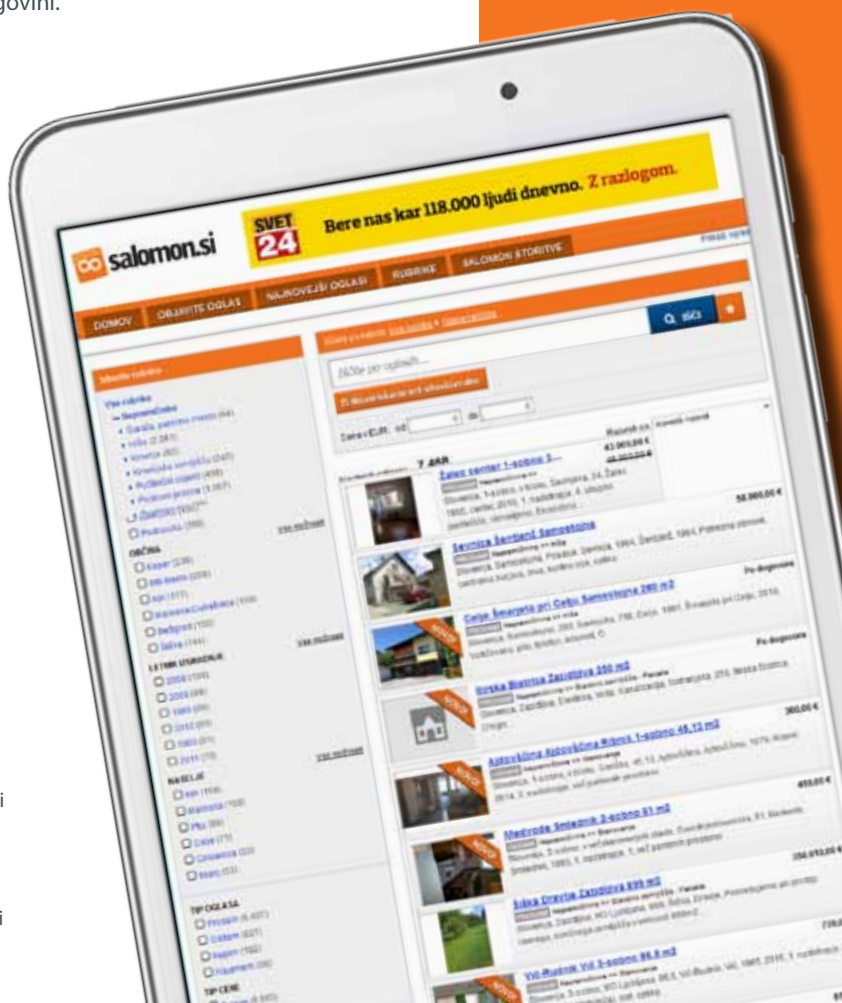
govini.

SVET 24 Bere nas kar 118.000 ljudi dnevno. Z razlogom.

salomon.si

DOMOV OBJAVITE OGLAS NAJNOVEJŠI OGLASI RUBRIKE SALOMON STORITVE

Q IŠČI

Zaželen center 1-sobno 3...

Sevnica Šentjanž Samostojna

Celje Šmarjeta pri Celju Samostojna 280 m2

Ilirska Bistrica Zazidljiva 350 m2

Ajdovščina Ajdovščina Hiralna 1-sobno 46,12 m2

Medvode Smlednik 2-sobno 61 m2

Škofja Loka Zazidljiva 699 m2

Vič-Rudnik Vič 3-sobno 86,6 m2

58.000,00 €

Po dogovoru

Po dogovoru

ObČINA

LETNIK IZGRADNJE

NASELJE

TIP OGLASA

TIP CENE

Vse možnosti

Vse možnosti

Vse možnosti